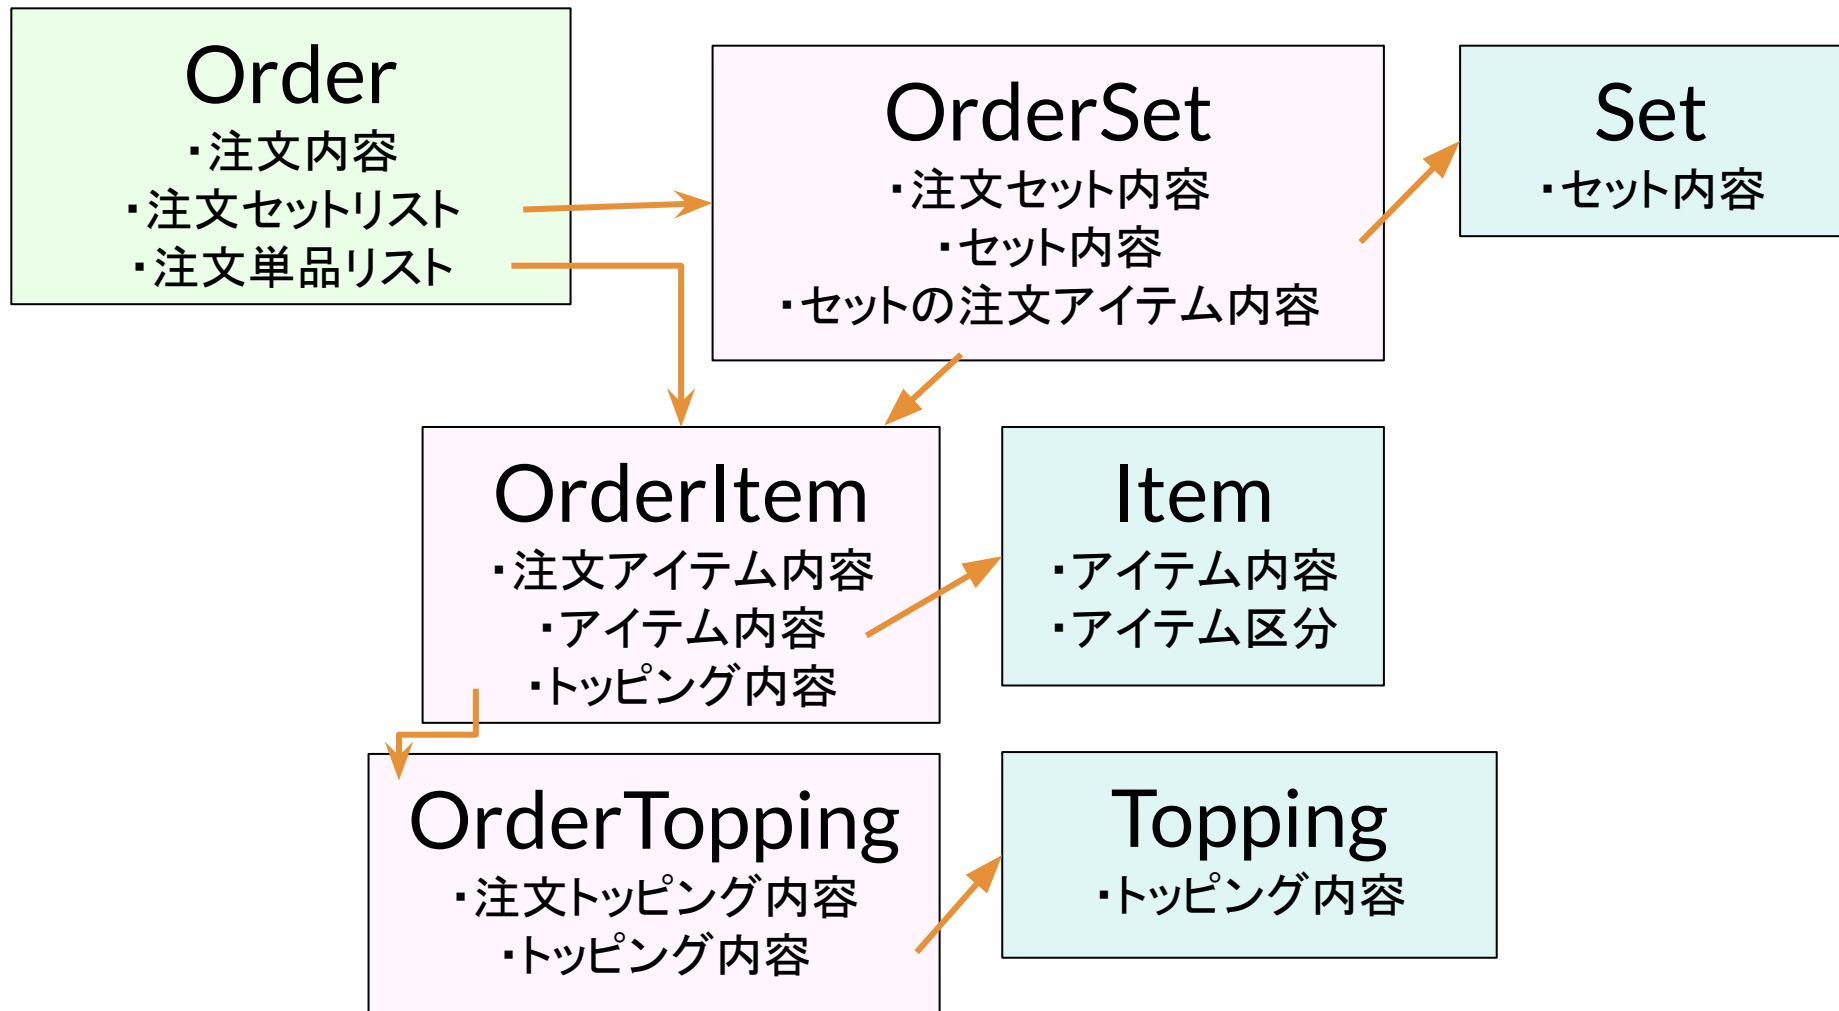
Order
・注文内容
・注文セットリスト
・注文単品リスト

OrderSet
・注文セット内容
・セット内容
・セットの注文アイテム内容

Set
・セット内容

OrderItem
・注文アイテム内容
・アイテム内容
・トッピング内容

Item
・アイテム内容
・アイテム区分

OrderTopping
・注文トッピング内容
・トッピング内容

Topping
・トッピング内容